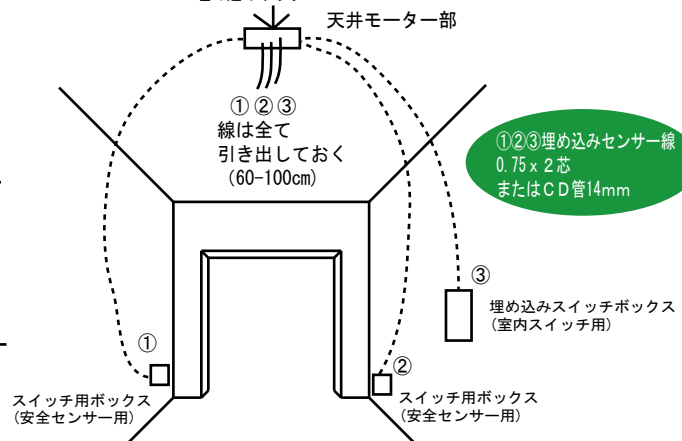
天井モーター部

①②③
線は全て
引き出しておく
(60-100㎝)

①②③埋め込みセンサー線
0.75 x 2芯
またはCD管14mm

③
埋め込みスイッチボックス
(室内スイッチ用)

①
スイッチ用ボックス
(安全センサー用)

②
スイッチ用ボックス
(安全センサー用)